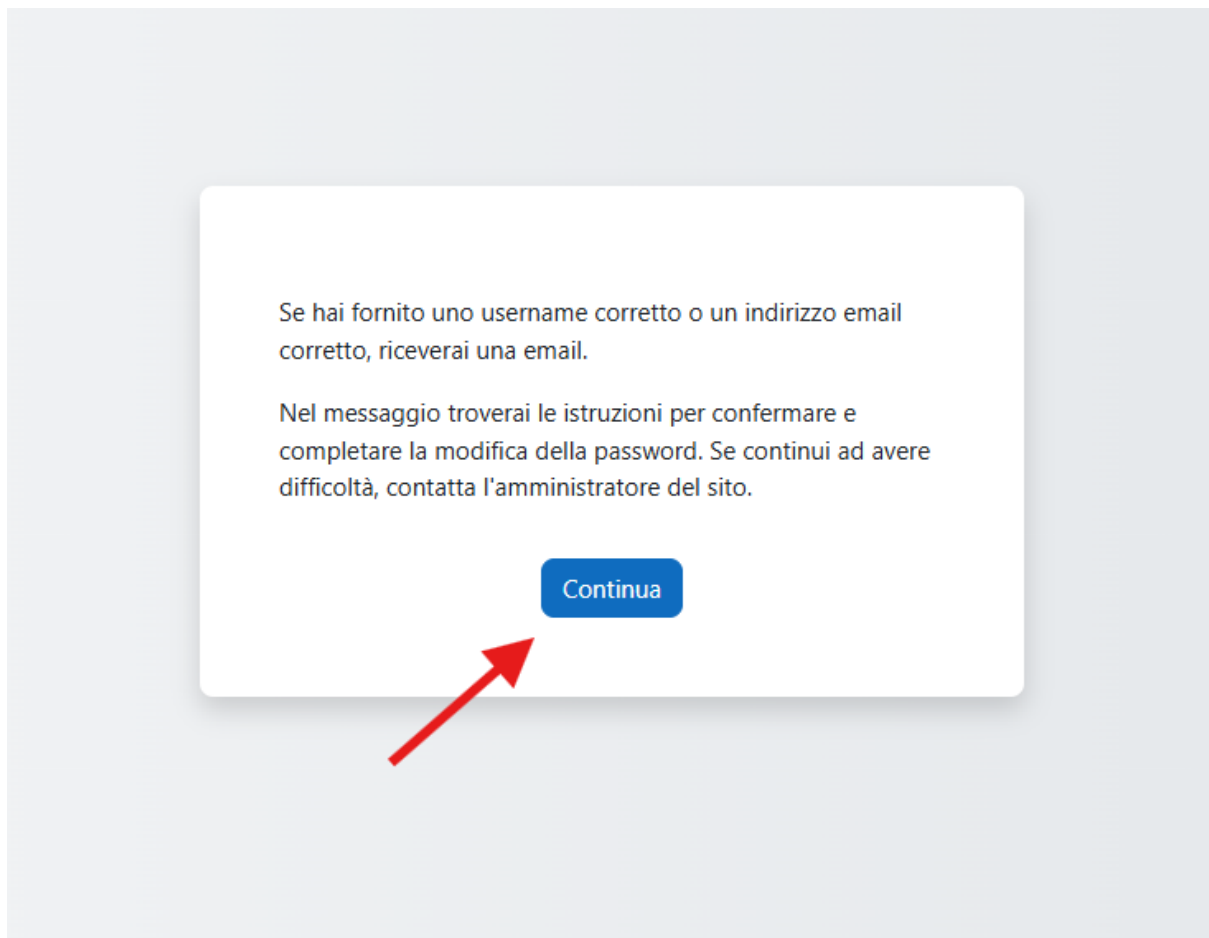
Se hai fornito uno username corretto o un indirizzo email corretto, riceverai una email.

Nel messaggio troverai le istruzioni per confermare e completare la modifica della password. Se continui ad avere difficoltà, contatta l'amministratore del sito.

Continua